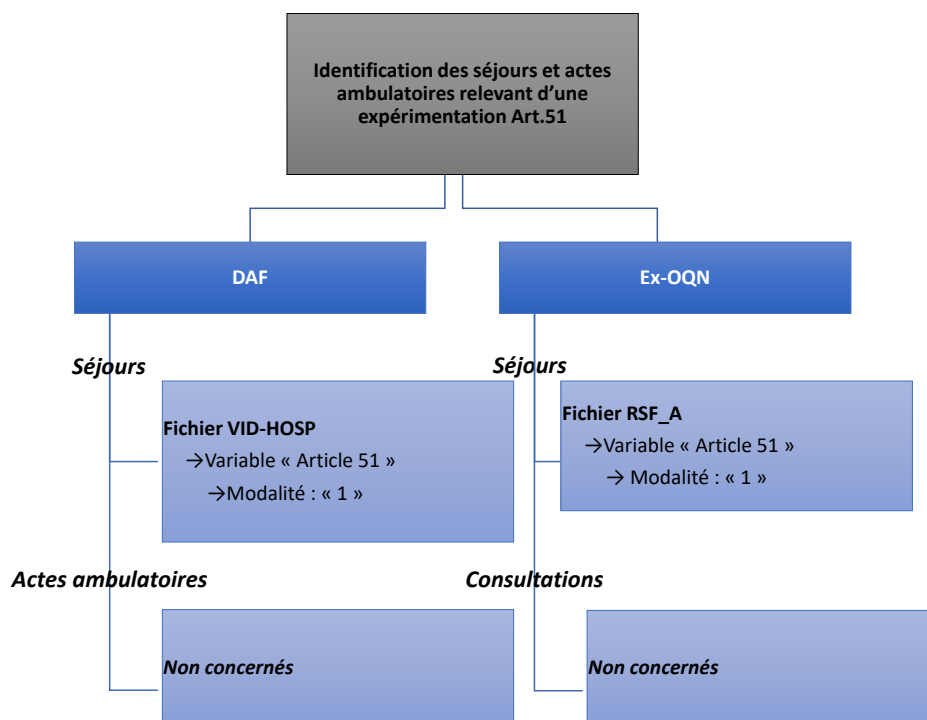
Identification des séjours et actes ambulatoires relevant d'une expérimentation Art.51

DAF

Séjours

Fichier VID-HOSP
→Variable « Article 51 »
→Modalité : « 1 »

Actes ambulatoires

Non concernés

Ex-OQN

Séjours

Fichier RSF_A
→Variable « Article 51 »
→ Modalité : « 1 »

Consultations

Non concernés